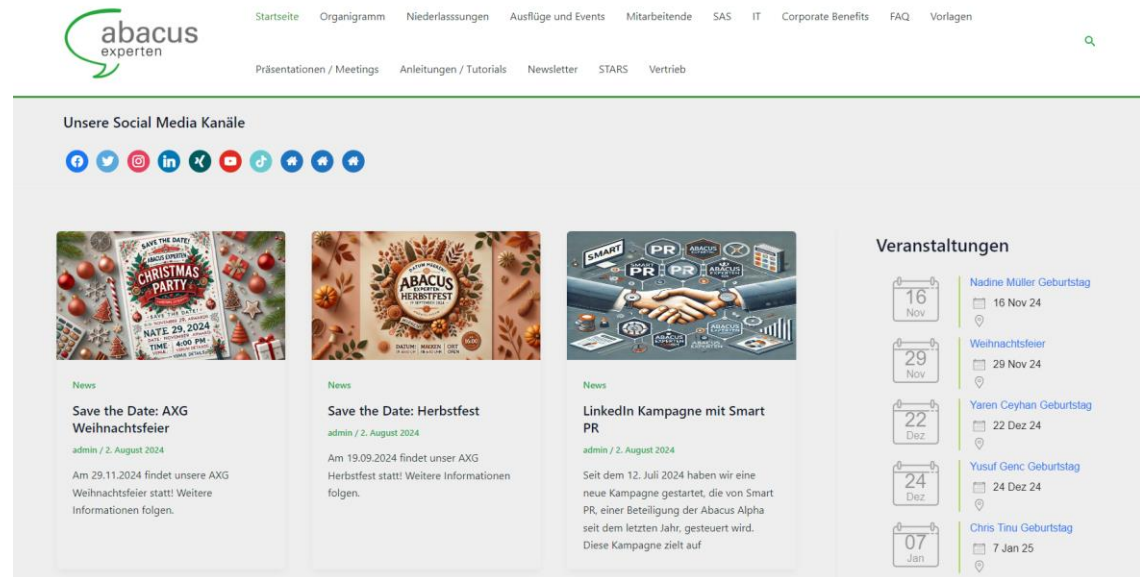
abacus experten

Startseite Organigramm Niederlassungen Ausflüge und Events Mitarbeitende SAS IT Corporate Benefits FAQ Vorlagen

Präsentationen / Meetings Anleitungen / Tutorials Newsletter STARS Vertrieb

Unsere Social Media Kanäle

SAVE THE DATE! ABACUS EXPERTEN CHRISTMAS PARTY SAVE THE DATE! NATE 29, 2024 TIME 4:00 PM

ABACUS EXPERTEN HERBSTFEST

SMART PR PR ABACUS EXPERTEN

News

Save the Date: AXG Weihnachtsfeier

admin / 2. August 2024

Am 29.11.2024 findet unsere AXG Weihnachtsfeier statt! Weitere Informationen folgen.

News

Save the Date: Herbstfest

admin / 2. August 2024

Am 19.09.2024 findet unser AXG Herbstfest statt! Weitere Informationen folgen.

News

LinkedIn Kampagne mit Smart PR

admin / 2. August 2024

Seit dem 12. Juli 2024 haben wir eine neue Kampagne gestartet, die von Smart PR, einer Beteiligung der Abacus Alpha seit dem letzten Jahr, gesteuert wird. Diese Kampagne zielt auf

Veranstaltungen

16 Nov
Nadine Müller Geburtstag
16 Nov 24

29 Nov
Weihnachtsfeier
29 Nov 24

22 Dez
Yaren Ceyhan Geburtstag
22 Dez 24

24 Dez
Yusuf Genc Geburtstag
24 Dez 24

07 Jan
Chris Tinu Geburtstag
7 Jan 25